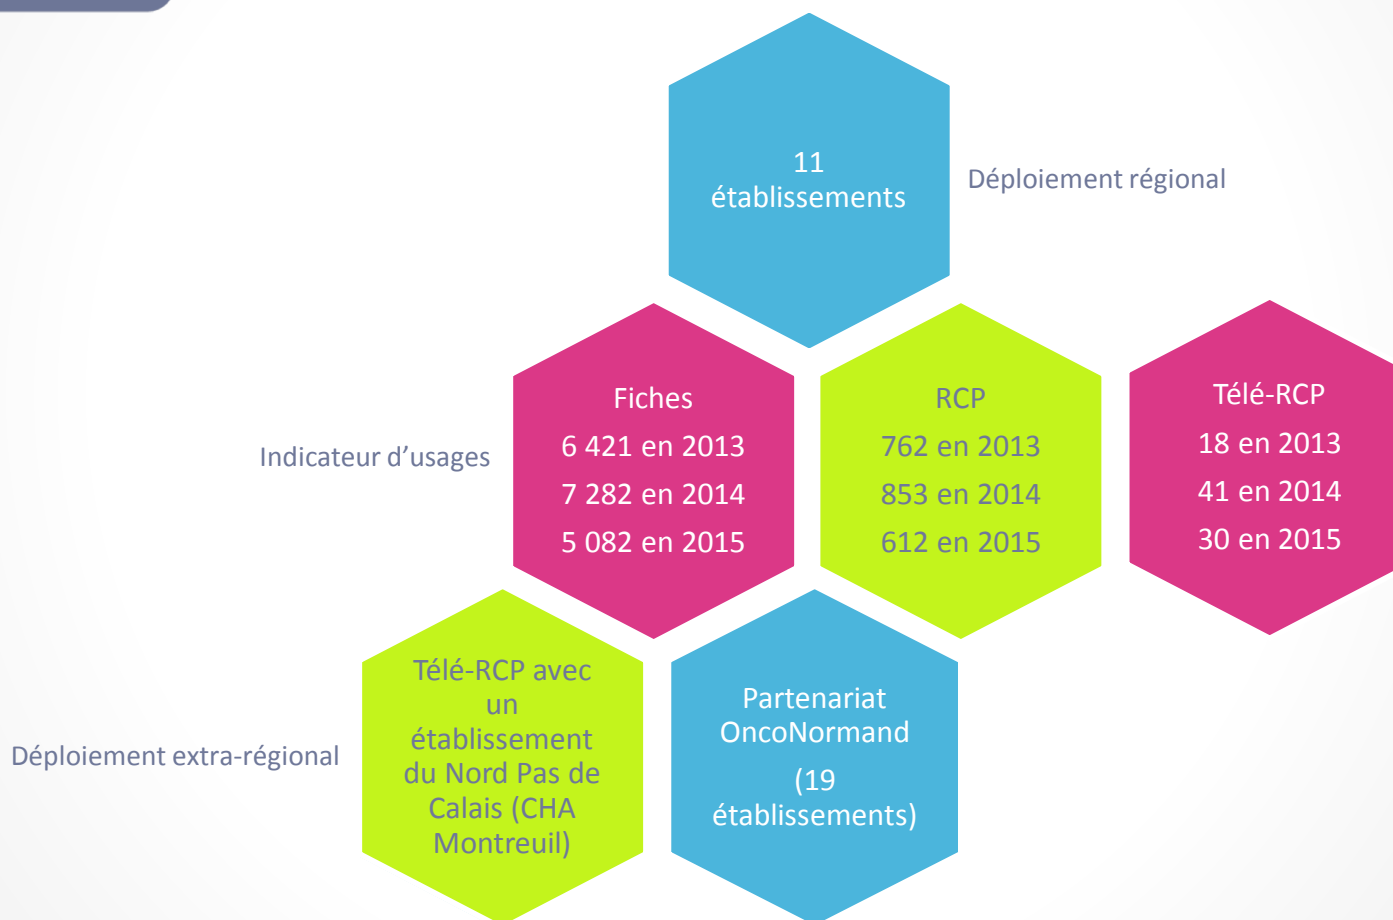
11 établissements

Déploiement régional

Indicateur d’usages

Fiches
6 421 en 2013
7 282 en 2014
5 082 en 2015

RCP
762 en 2013
853 en 2014
612 en 2015

Télé-RCP
18 en 2013
41 en 2014
30 en 2015

Déploiement extra-régional

Télé-RCP avec un établissement du Nord Pas de Calais (CHA Montreuil)

Partenariat OncoNormand
(19 établissements)